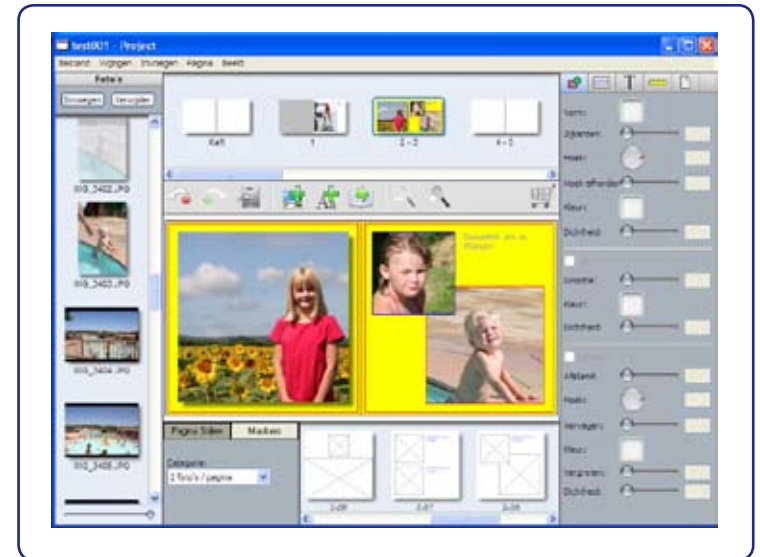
test001 - Project

Bestand Vlijngen Invoegen Pagina Beeld

Foto's

Invoegen Verwijder

IMG_3402.JPG

IMG_3403.JPG

IMG_3404.JPG

IMG_3405.JPG

Kaft

1

2 - 3

4 - 5

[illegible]

Pagina Stijlen Maskers

Categorie:

1 foto's / pagina

2-05

2-07

2-08

Vorm:

Zijkanten:

Hoek:

Hoek afronden:

Kleur:

Dichtheid:

Grootte:

Kleur:

Dichtheid:

Afstand:

Hoek:

Vervagen:

Kleur:

Vergroten:

Dichtheid: